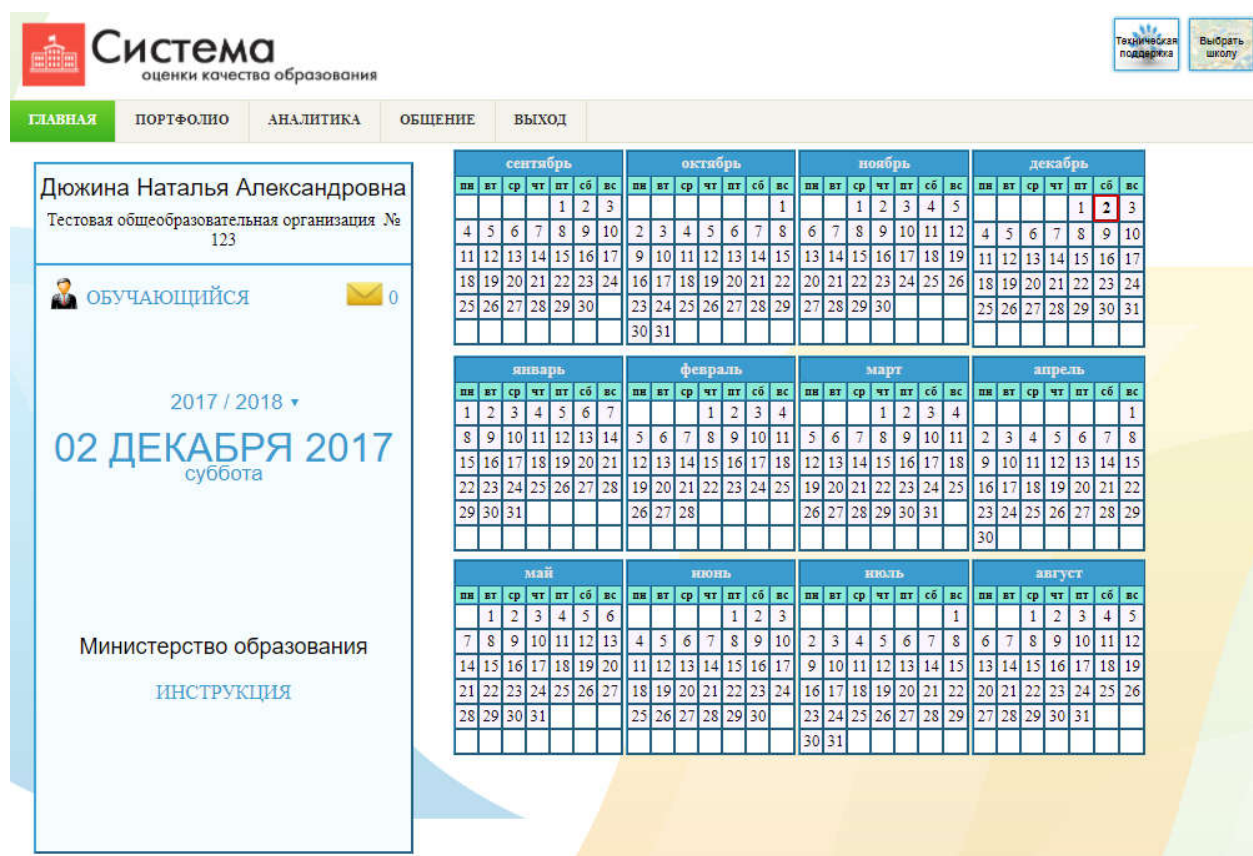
Система
оценки качества образования

Техническая поддержка
Выбрать школу

ГЛАВНАЯ ПОРТФОЛИО АНАЛИТИКА ОБЩЕНИЕ ВЫХОД

Дюжина Наталья Александровна
Тестовая общеобразовательная организация № 123

ОБУЧАЮЩИЙСЯ 0

2017 / 2018 ▾
02 ДЕКАБРЯ 2017
суббота

Министерство образования
ИНСТРУКЦИЯ

сентябрь
| пн | вт | ср | чт | пт | сб | вс |
|---|---|---|---|---|---|---|
| | | | | 1 | 2 | 3 |
| 4 | 5 | 6 | 7 | 8 | 9 | 10 |
| 11 | 12 | 13 | 14 | 15 | 16 | 17 |
| 18 | 19 | 20 | 21 | 22 | 23 | 24 |
| 25 | 26 | 27 | 28 | 29 | 30 | |

октябрь
| пн | вт | ср | чт | пт | сб | вс |
|---|---|---|---|---|---|---|
| | | | | | | 1 |
| 2 | 3 | 4 | 5 | 6 | 7 | 8 |
| 9 | 10 | 11 | 12 | 13 | 14 | 15 |
| 16 | 17 | 18 | 19 | 20 | 21 | 22 |
| 23 | 24 | 25 | 26 | 27 | 28 | 29 |
| 30 | 31 | | | | | |

ноябрь
| пн | вт | ср | чт | пт | сб | вс |
|---|---|---|---|---|---|---|
| | | 1 | 2 | 3 | 4 | 5 |
| 6 | 7 | 8 | 9 | 10 | 11 | 12 |
| 13 | 14 | 15 | 16 | 17 | 18 | 19 |
| 20 | 21 | 22 | 23 | 24 | 25 | 26 |
| 27 | 28 | 29 | 30 | | | |

декабрь
| пн | вт | ср | чт | пт | сб | вс |
|---|---|---|---|---|---|---|
| | | | | 1 | 2 | 3 |
| 4 | 5 | 6 | 7 | 8 | 9 | 10 |
| 11 | 12 | 13 | 14 | 15 | 16 | 17 |
| 18 | 19 | 20 | 21 | 22 | 23 | 24 |
| 25 | 26 | 27 | 28 | 29 | 30 | 31 |

январь
| пн | вт | ср | чт | пт | сб | вс |
|---|---|---|---|---|---|---|
| 1 | 2 | 3 | 4 | 5 | 6 | 7 |
| 8 | 9 | 10 | 11 | 12 | 13 | 14 |
| 15 | 16 | 17 | 18 | 19 | 20 | 21 |
| 22 | 23 | 24 | 25 | 26 | 27 | 28 |
| 29 | 30 | 31 | | | | |

февраль
| пн | вт | ср | чт | пт | сб | вс |
|---|---|---|---|---|---|---|
| | | | 1 | 2 | 3 | 4 |
| 5 | 6 | 7 | 8 | 9 | 10 | 11 |
| 12 | 13 | 14 | 15 | 16 | 17 | 18 |
| 19 | 20 | 21 | 22 | 23 | 24 | 25 |
| 26 | 27 | 28 | | | | |

март
| пн | вт | ср | чт | пт | сб | вс |
|---|---|---|---|---|---|---|
| | | | 1 | 2 | 3 | 4 |
| 5 | 6 | 7 | 8 | 9 | 10 | 11 |
| 12 | 13 | 14 | 15 | 16 | 17 | 18 |
| 19 | 20 | 21 | 22 | 23 | 24 | 25 |
| 26 | 27 | 28 | 29 | 30 | 31 | |

апрель
| пн | вт | ср | чт | пт | сб | вс |
|---|---|---|---|---|---|---|
| | | | | | | 1 |
| 2 | 3 | 4 | 5 | 6 | 7 | 8 |
| 9 | 10 | 11 | 12 | 13 | 14 | 15 |
| 16 | 17 | 18 | 19 | 20 | 21 | 22 |
| 23 | 24 | 25 | 26 | 27 | 28 | 29 |
| 30 | | | | | | |

май
| пн | вт | ср | чт | пт | сб | вс |
|---|---|---|---|---|---|---|
| | 1 | 2 | 3 | 4 | 5 | 6 |
| 7 | 8 | 9 | 10 | 11 | 12 | 13 |
| 14 | 15 | 16 | 17 | 18 | 19 | 20 |
| 21 | 22 | 23 | 24 | 25 | 26 | 27 |
| 28 | 29 | 30 | 31 | | | |

июнь
| пн | вт | ср | чт | пт | сб | вс |
|---|---|---|---|---|---|---|
| | | | | 1 | 2 | 3 |
| 4 | 5 | 6 | 7 | 8 | 9 | 10 |
| 11 | 12 | 13 | 14 | 15 | 16 | 17 |
| 18 | 19 | 20 | 21 | 22 | 23 | 24 |
| 25 | 26 | 27 | 28 | 29 | 30 | |

июль
| пн | вт | ср | чт | пт | сб | вс |
|---|---|---|---|---|---|---|
| | | | | | | 1 |
| 2 | 3 | 4 | 5 | 6 | 7 | 8 |
| 9 | 10 | 11 | 12 | 13 | 14 | 15 |
| 16 | 17 | 18 | 19 | 20 | 21 | 22 |
| 23 | 24 | 25 | 26 | 27 | 28 | 29 |
| 30 | 31 | | | | | |

август
| пн | вт | ср | чт | пт | сб | вс |
|---|---|---|---|---|---|---|
| | | 1 | 2 | 3 | 4 | 5 |
| 6 | 7 | 8 | 9 | 10 | 11 | 12 |
| 13 | 14 | 15 | 16 | 17 | 18 | 19 |
| 20 | 21 | 22 | 23 | 24 | 25 | 26 |
| 27 | 28 | 29 | 30 | 31 | | |